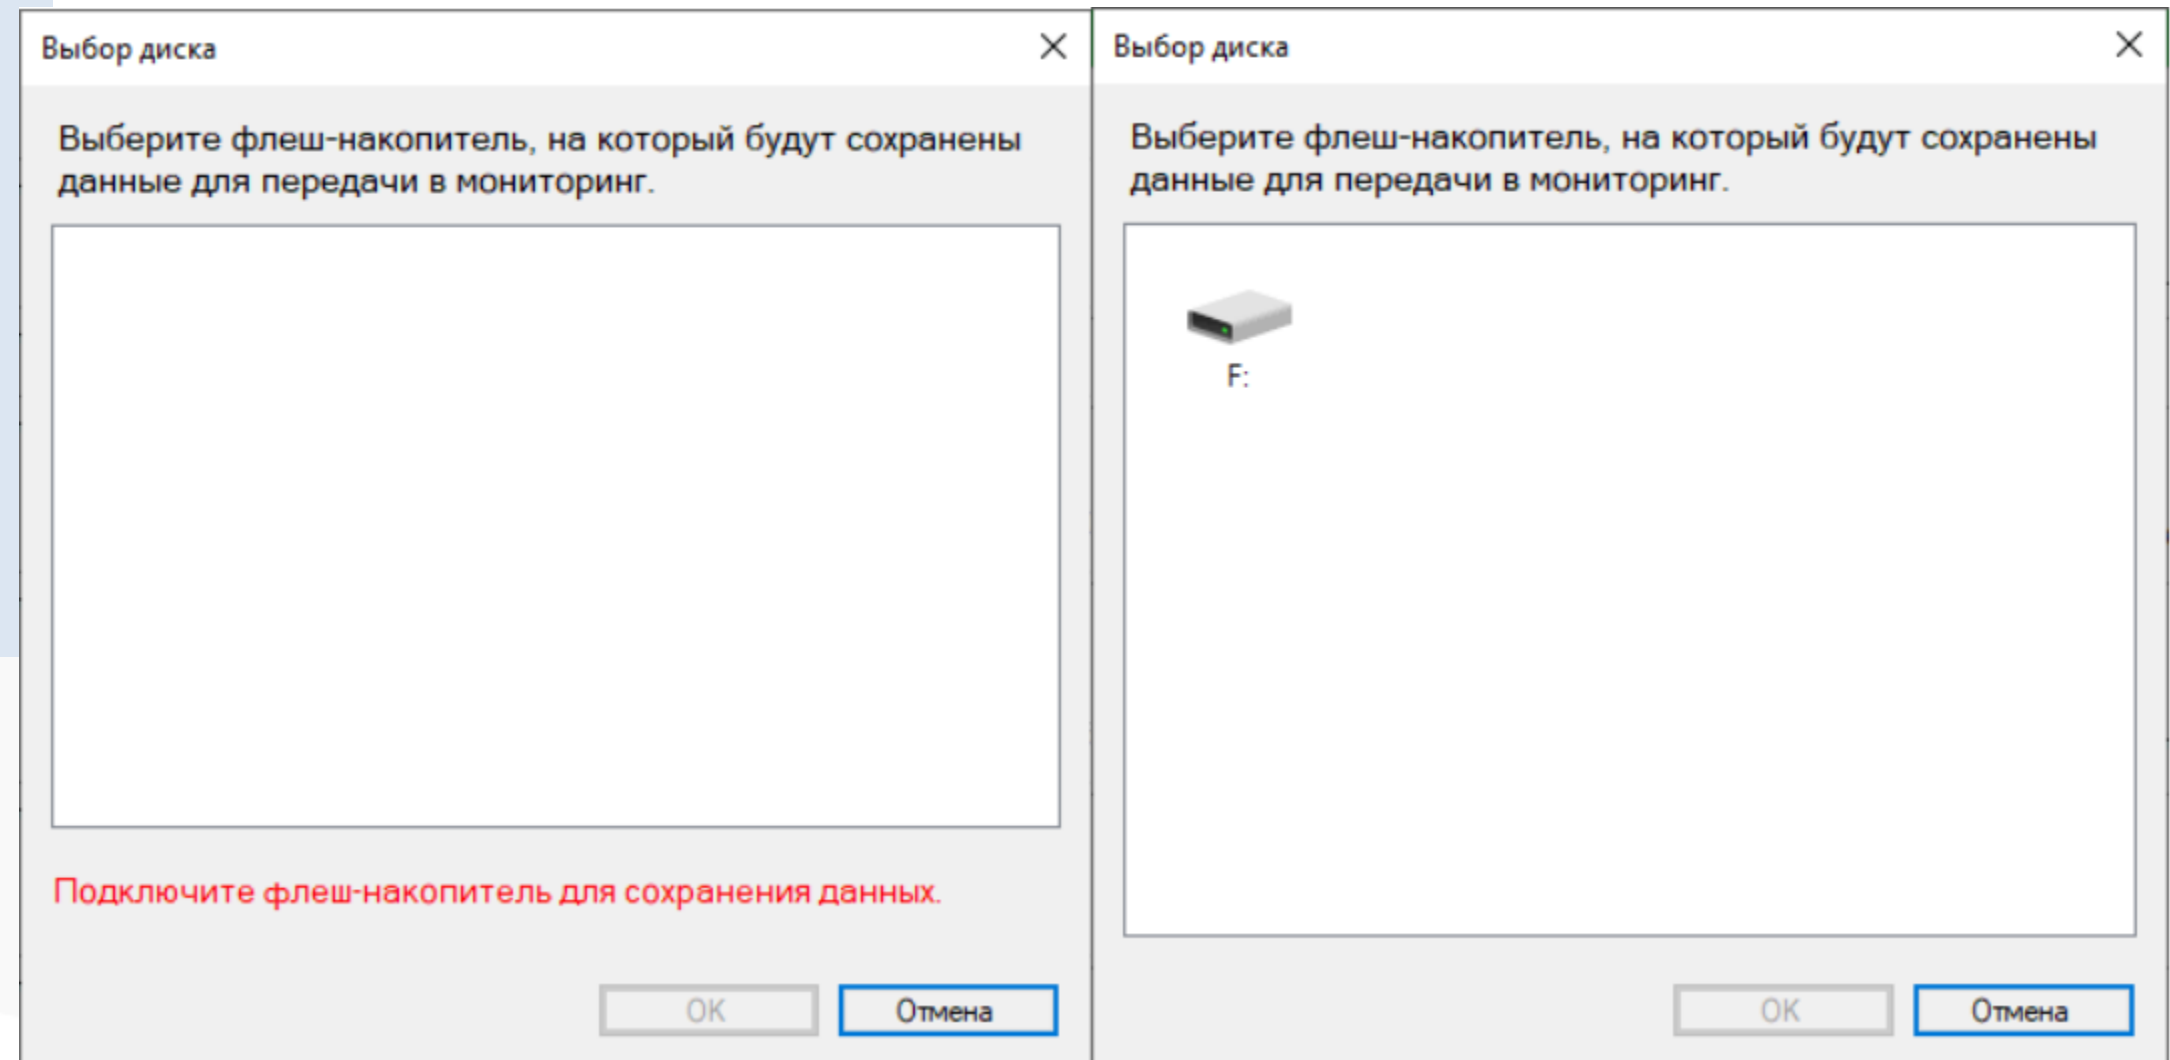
Выбор диска

Выберите флеш-накопитель, на который будут сохранены данные для передачи в мониторинг.

Подключите флеш-накопитель для сохранения данных.

OK

Отмена

Выбор диска

Выберите флеш-накопитель, на который будут сохранены данные для передачи в мониторинг.

F:

OK

Отмена